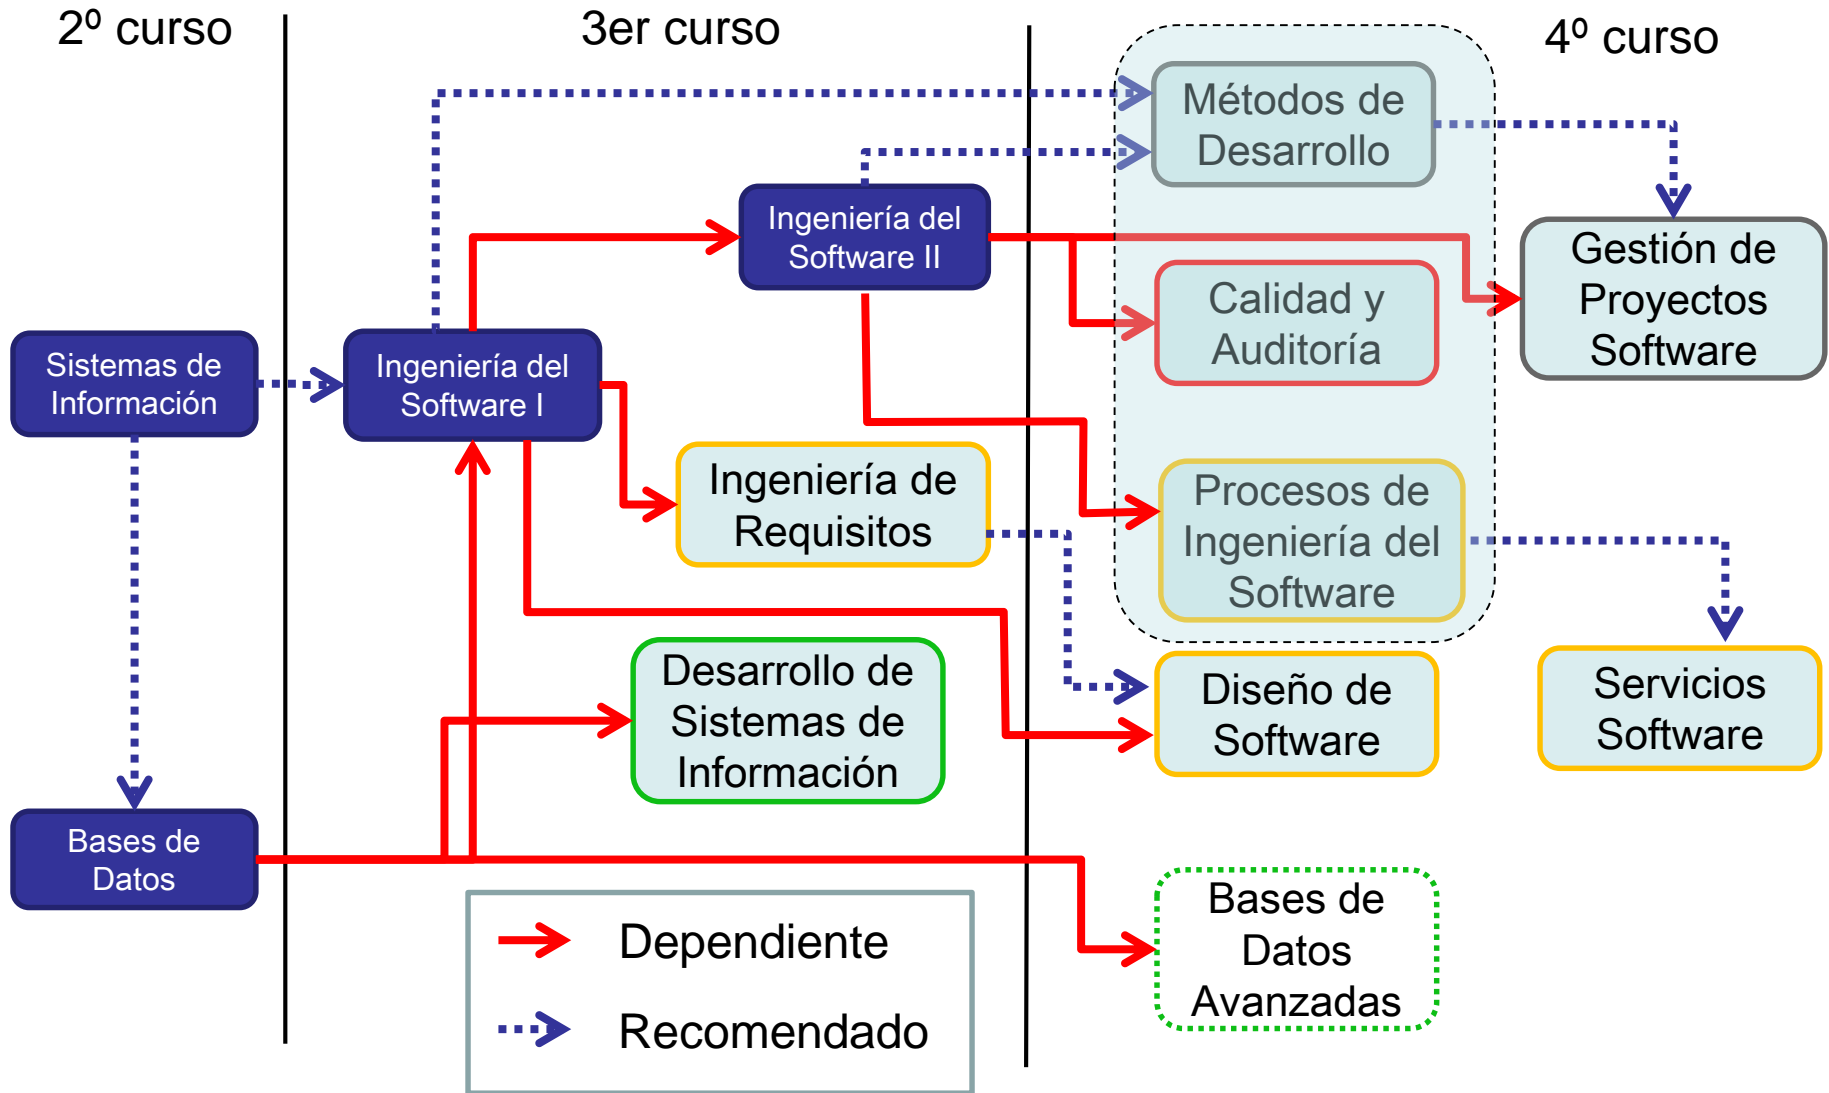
2º curso

3er curso

4º curso

Métodos de Desarrollo

Ingeniería del Software II

Gestión de Proyectos Software

Calidad y Auditoría

Sistemas de Información

Ingeniería del Software I

Ingeniería de Requisitos

Procesos de Ingeniería del Software

Desarrollo de Sistemas de Información

Diseño de Software

Servicios Software

Bases de Datos

Bases de Datos Avanzadas

Dependiente

Recomendado